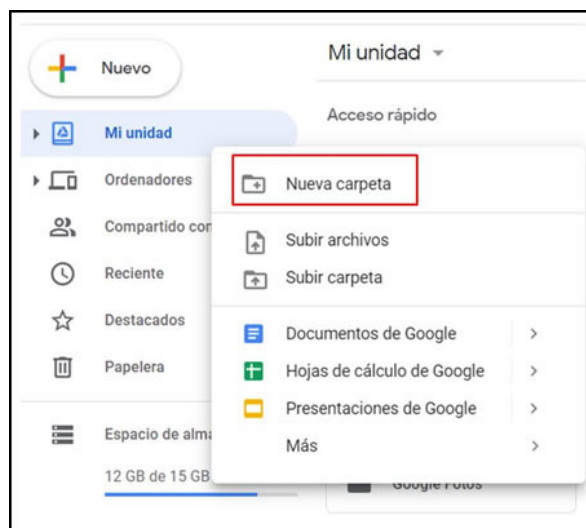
Nuevo

Mi unidad

Acceso rápido

Mi unidad

Ordenadores

Compartido con

Reciente

Destacados

Papelera

Espacio de alma

12 GB de 15 GB

Nueva carpeta

Subir archivos

Subir carpeta

Documentos de Google >

Hojas de cálculo de Google >

Presentaciones de Google >

Más >

Google Fotos